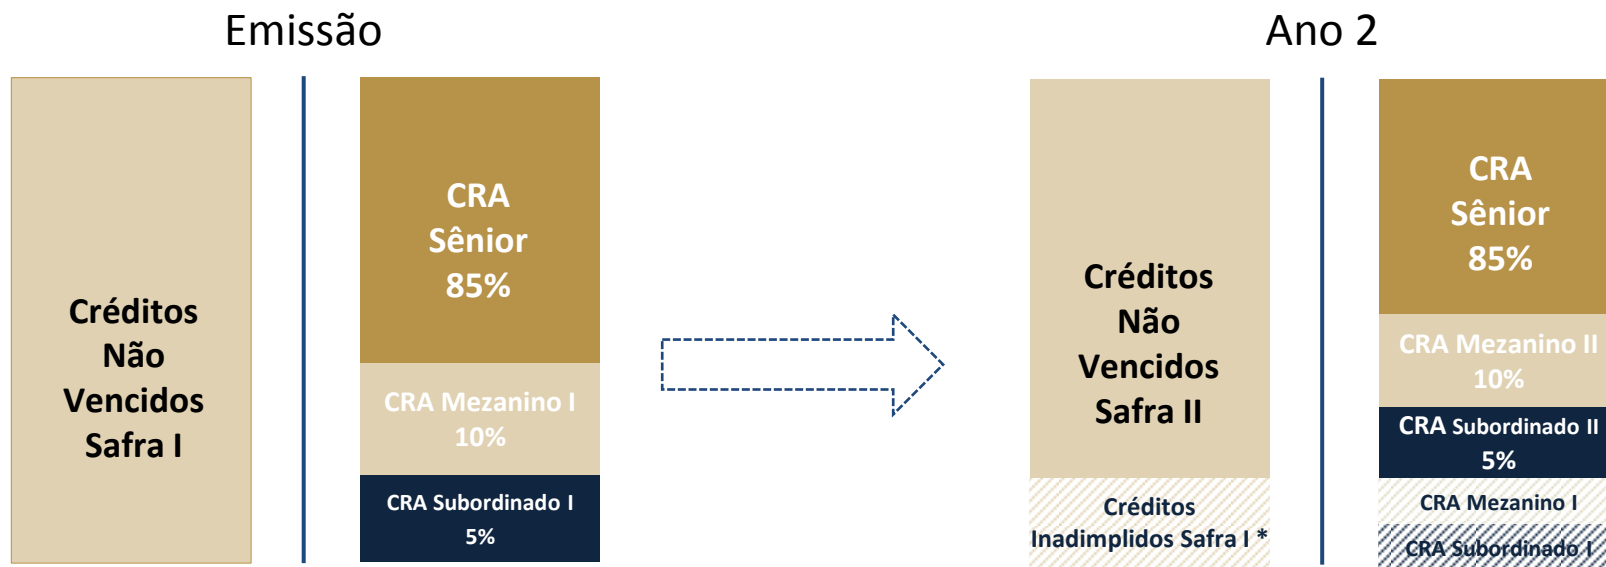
Emissão

Créditos Não Vencidos Safra I

CRA Sênior 85%

CRA Mezanino I 10%

CRA Subordinado I 5%

Ano 2

Créditos Não Vencidos Safra II

Créditos Inadimplidos Safra I *

CRA Sênior 85%

CRA Mezanino II 10%

CRA Subordinado II 5%

CRA Mezanino I

CRA Subordinado I